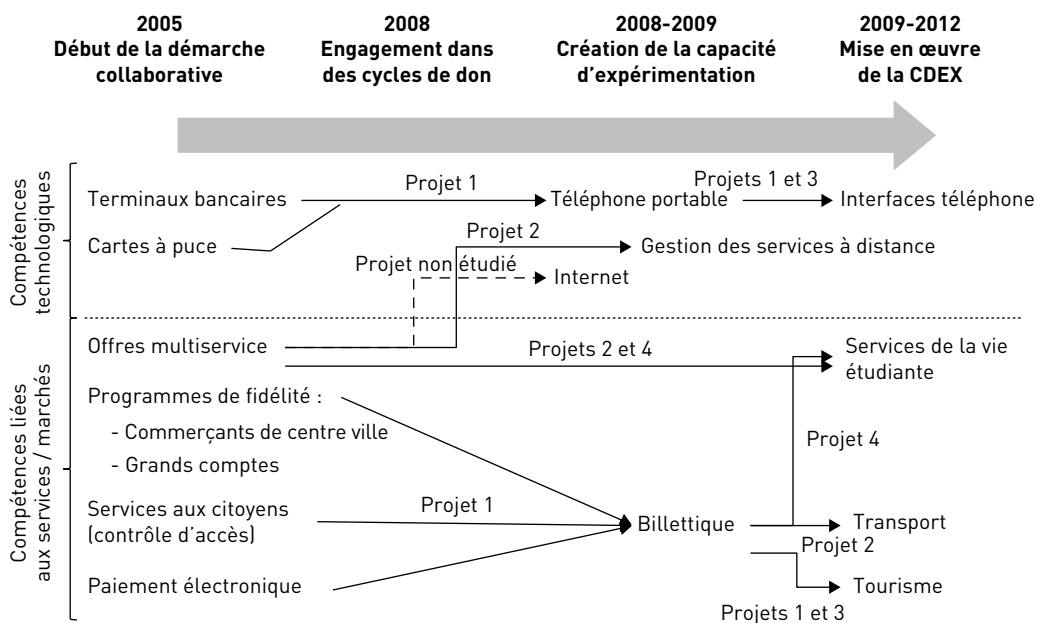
2005
Début de la démarche collaborative

2008
Engagement dans des cycles de don

2008-2009
Création de la capacité d'expérimentation

2009-2012
Mise en œuvre de la CDEX

Compétences technologiques

Terminaux bancaires
Projet 1
Téléphone portable
Projets 1 et 3
Interfaces téléphone
Cartes à puce
Projet 2
Gestion des services à distance
Projet non étudié
Internet

Compétences liées aux services / marchés

Offres multiservice
Projets 2 et 4
Services de la vie étudiante
Programmes de fidélité :
- Commerçants de centre ville
- Grands comptes
Projet 4
Services aux citoyens (contrôle d'accès)
Projet 1
Billettique
Transport
Projet 2
Paiement électronique
Tourisme
Projets 1 et 3